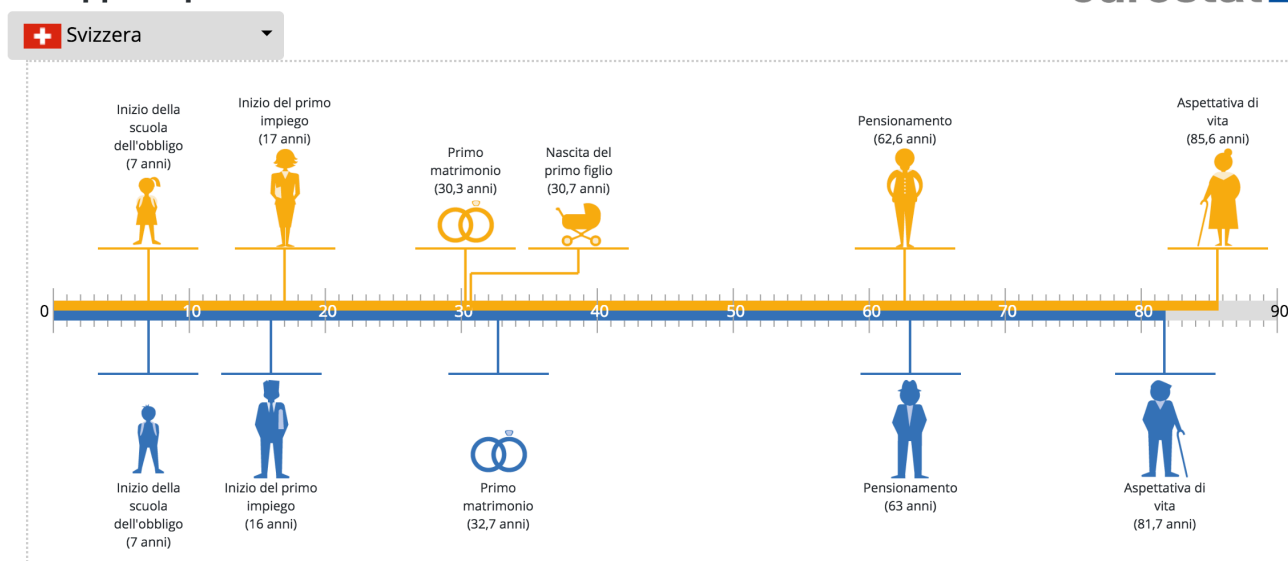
Svizzera

Inizio della scuola dell'obbligo (7 anni)

Inizio del primo impiego (17 anni)

Primo matrimonio (30,3 anni)

Nascita del primo figlio (30,7 anni)

Pensionamento (62,6 anni)

Aspettativa di vita (85,6 anni)

0 10 20 30 40 50 60 70 80 90

Inizio della scuola dell'obbligo (7 anni)

Inizio del primo impiego (16 anni)

Primo matrimonio (32,7 anni)

Pensionamento (63 anni)

Aspettativa di vita (81,7 anni)